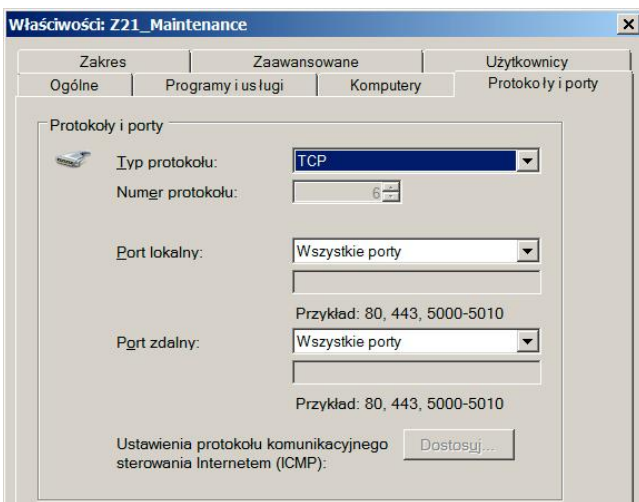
Właściwości: Z21_Maintenance

×

Zakres | Zaawansowane | Użytkownicy
Ogólne | Programy i usługi | Komputery | Protokoły i porty

Protokoły i porty

Typ protokołu: TCP

Numer protokołu: 6

Port lokalny: Wszystkie porty

Przykład: 80, 443, 5000-5010

Port zdalny: Wszystkie porty

Przykład: 80, 443, 5000-5010

Ustawienia protokołu komunikacyjnego sterowania Internetem (ICMP):

Dostosuj...